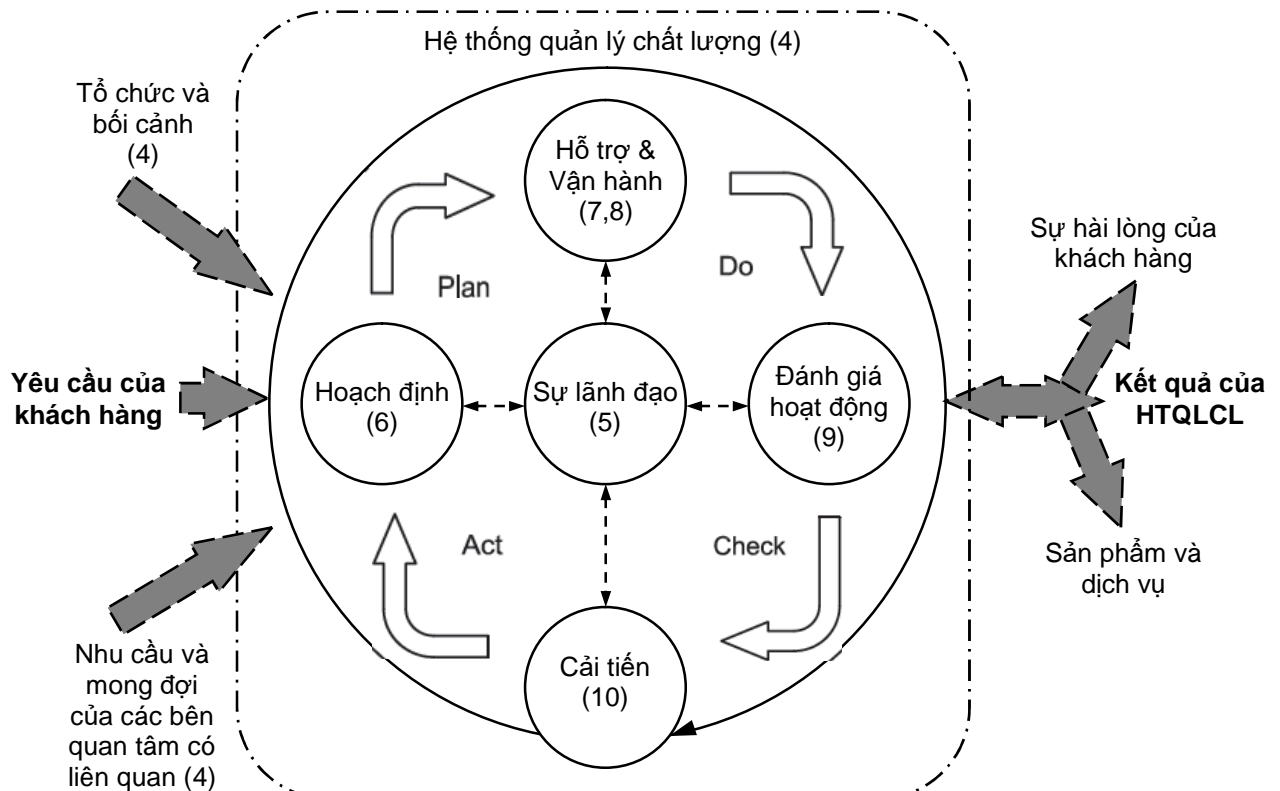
Hệ thống quản lý chất lượng (4)

Tổ chức và bối cảnh (4)

Yêu cầu của khách hàng

Nhu cầu và mong đợi của các bên quan tâm có liên quan (4)

Hỗ trợ & Vận hành (7,8)

Plan

Do

Hoạch định (6)

Sự lãnh đạo (5)

Đánh giá hoạt động (9)

Act

Check

Cải tiến (10)

Sự hài lòng của khách hàng

Kết quả của HTQLCL

Sản phẩm và dịch vụ